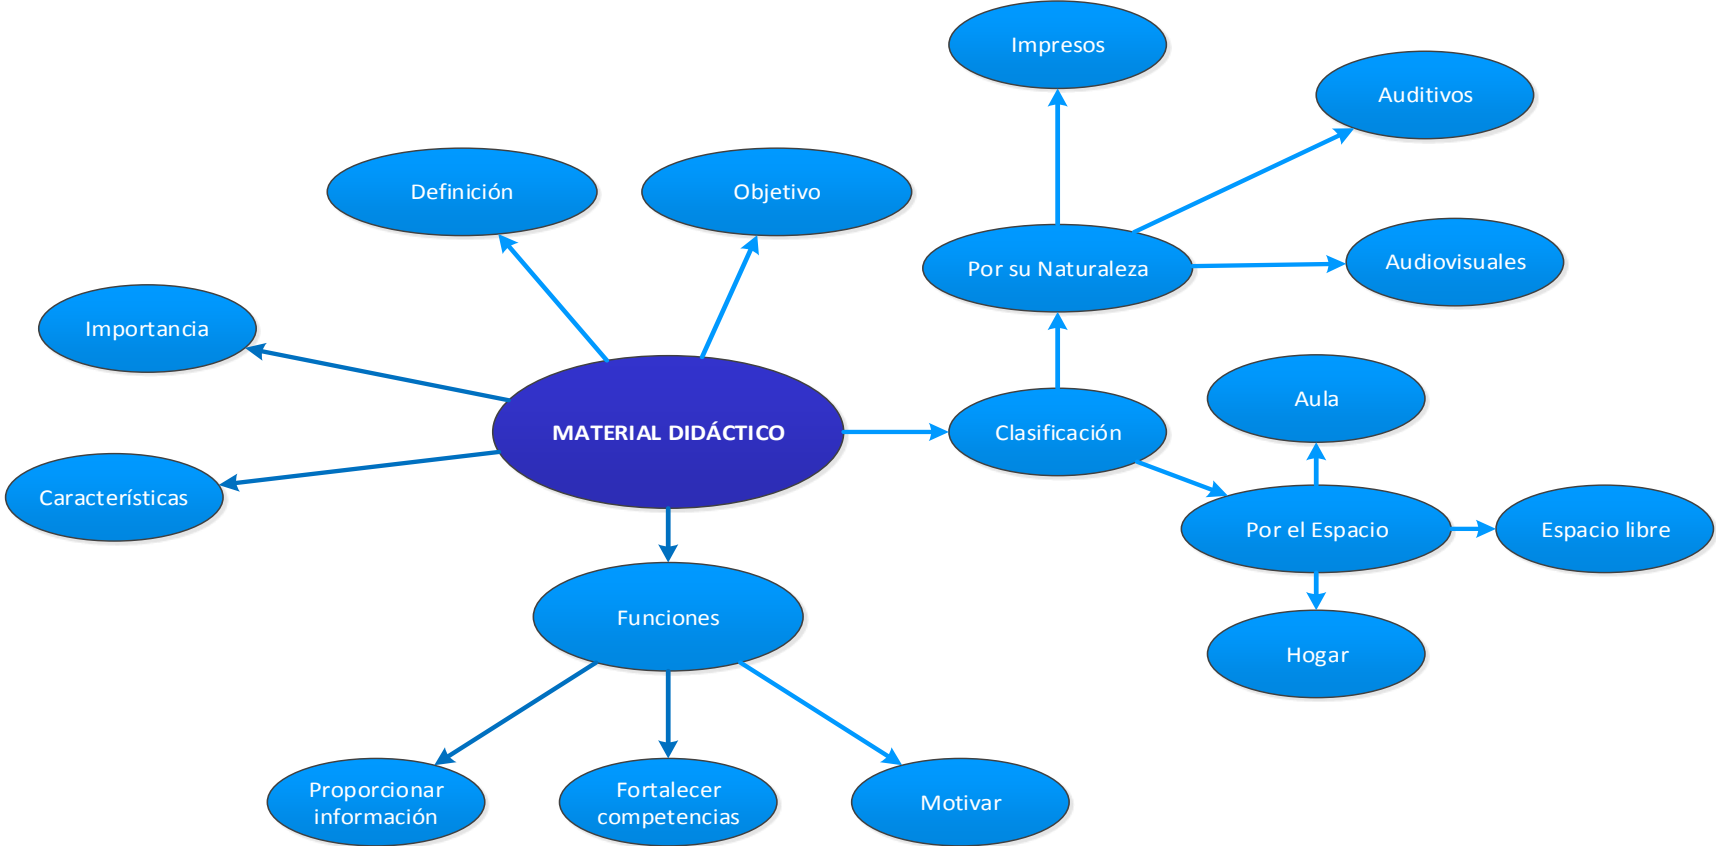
Impresos

Auditivos

Definición

Objetivo

Por su Naturaleza

Audiovisuales

Importancia

MATERIAL DIDÁCTICO

Clasificación

Aula

Características

Por el Espacio

Espacio libre

Funciones

Hogar

Proporcionar información

Fortalecer competencias

Motivar